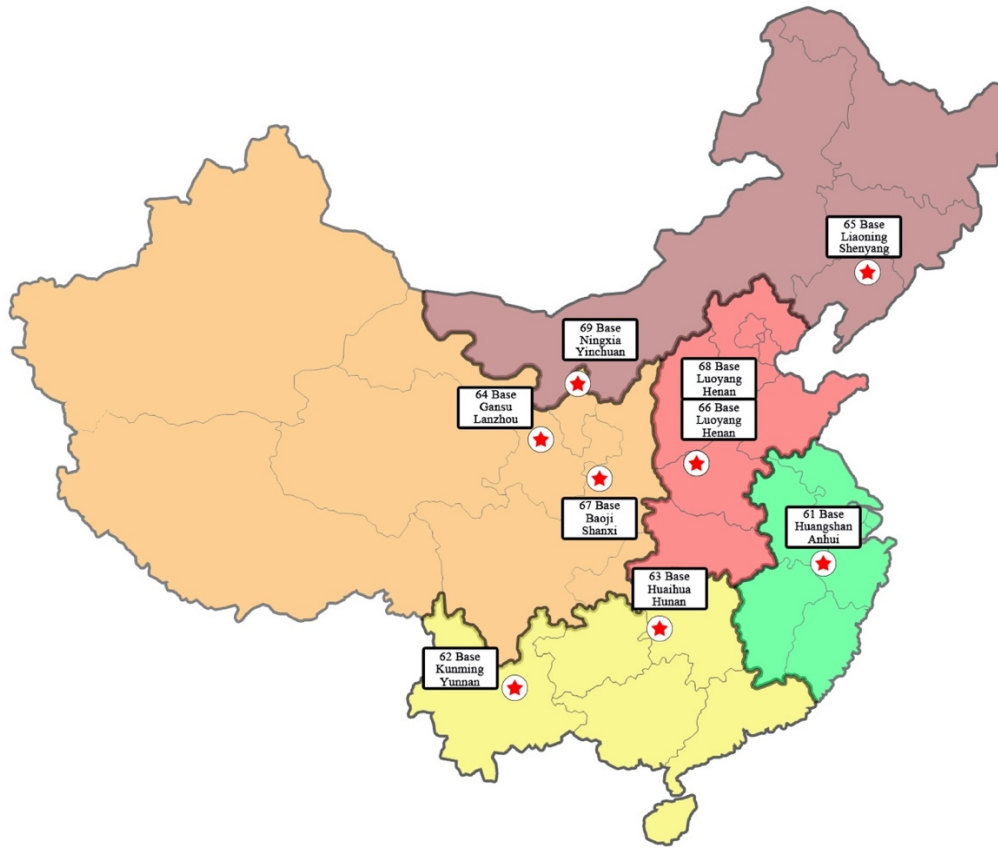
65 Base
Liaoning
Shenyang

69 Base
Ningxia
Yinchuan

68 Base
Luoyang
Henan

64 Base
Gansu
Lanzhou

66 Base
Luoyang
Henan

67 Base
Baoji
Shanxi

61 Base
Huangshan
Anhui

63 Base
Huaihua
Hunan

62 Base
Kunming
Yunnan